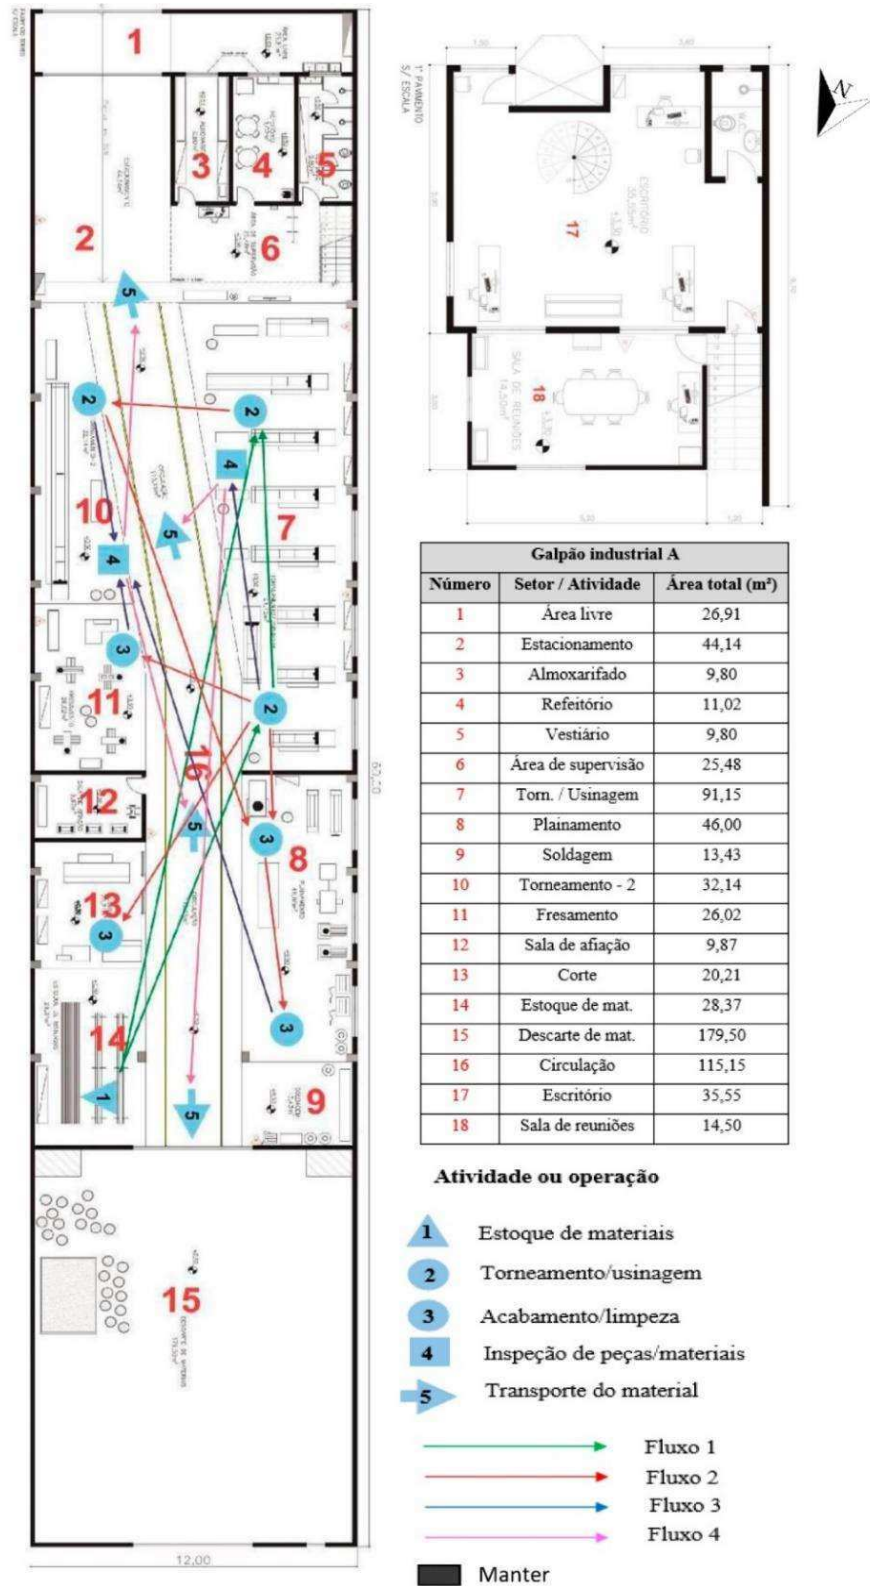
1
2
3
4
5
6
5
2
2
4
10
5
7
4
3
11
2
16
12
5
3
8
13
3
3
14
1
5
9
15
12,00
57,20

1º PAVIMENTO S/ ESCALA
17
18
N

| Galpão industrial A | | |
|---|---|---|
| Número | Setor / Atividade | Área total (m²) |
| 1 | Área livre | 26,91 |
| 2 | Estacionamento | 44,14 |
| 3 | Almoxarifado | 9,80 |
| 4 | Refeitório | 11,02 |
| 5 | Vestiário | 9,80 |
| 6 | Área de supervisão | 25,48 |
| 7 | Torn. / Usinagem | 91,15 |
| 8 | Plainamento | 46,00 |
| 9 | Soldagem | 13,43 |
| 10 | Torneamento - 2 | 32,14 |
| 11 | Fresamento | 26,02 |
| 12 | Sala de afiação | 9,87 |
| 13 | Corte | 20,21 |
| 14 | Estoque de mat. | 28,37 |
| 15 | Descarte de mat. | 179,50 |
| 16 | Circulação | 115,15 |
| 17 | Escritório | 35,55 |
| 18 | Sala de reuniões | 14,50 |

Atividade ou operação

1 Estoque de materiais
2 Torneamento/usinagem
3 Acabamento/limpeza
4 Inspeção de peças/materiais
5 Transporte do material

Fluxo 1
Fluxo 2
Fluxo 3
Fluxo 4

Manter